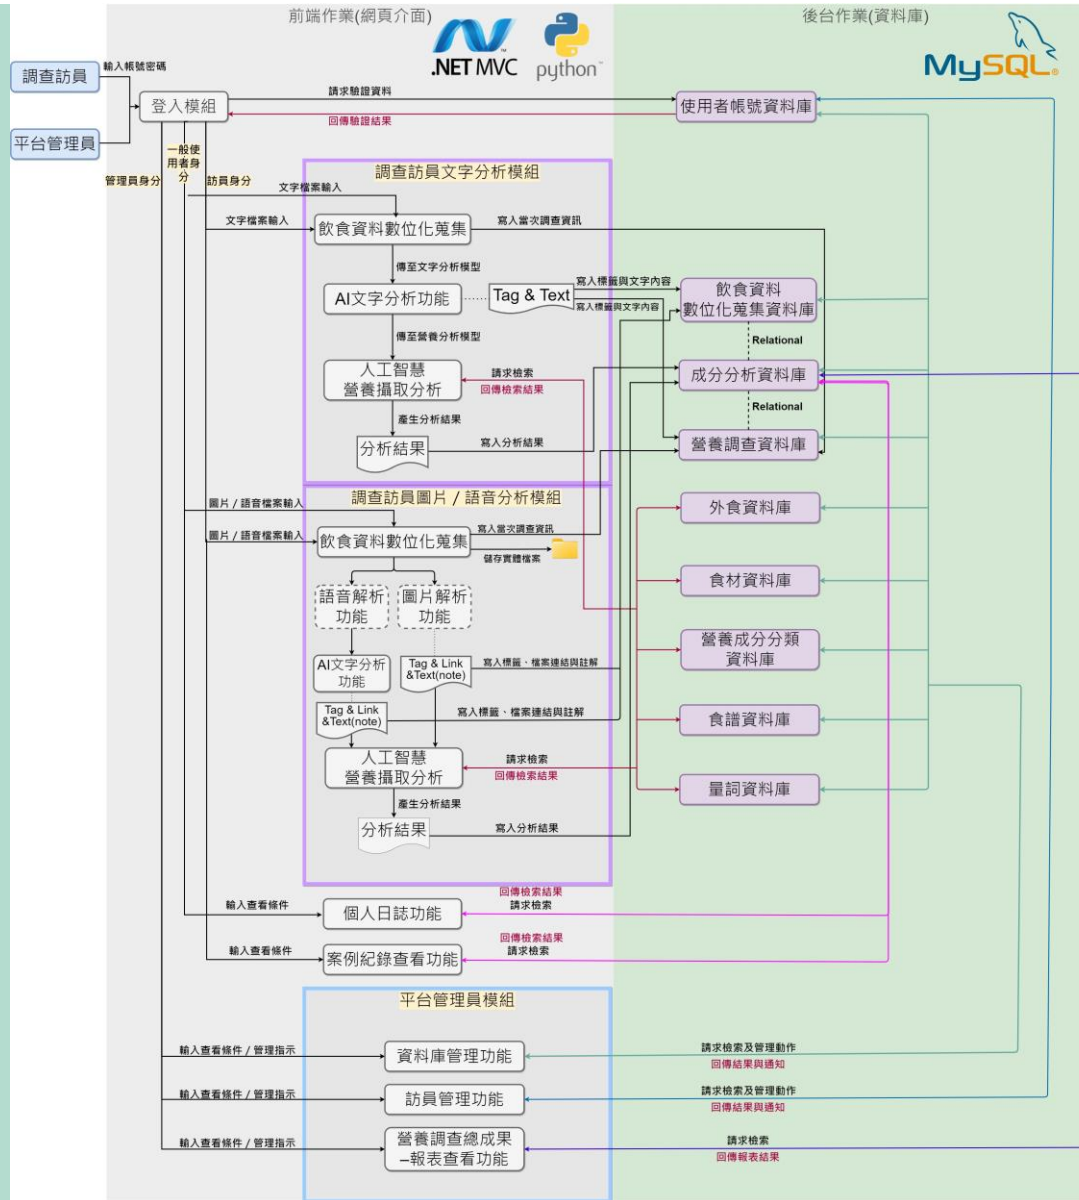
前端作業(網頁介面)

.NET MVC

python

後台作業(資料庫)

MySQL

調查訪員

輸入帳號密碼

平台管理員

登入模組

請求驗證資料

回傳驗證結果

使用者帳號資料庫

一般使用者身分

管理員身分

訪員身分

調查訪員文字分析模組

文字檔案輸入

文字檔案輸入

飲食資料數位化蒐集

寫入當次調查資訊

傳至文字分析模型

AI文字分析功能

Tag & Text

寫入標籤與文字內容

寫入標籤與文字內容

飲食資料數位化蒐集資料庫

Relational

傳至營養分析模型

人工智慧營養攝取分析

請求檢索

回傳檢索結果

成分分析資料庫

Relational

產生分析結果

分析結果

寫入分析結果

營養調查資料庫

調查訪員圖片 / 語音分析模組

圖片 / 語音檔案輸入

圖片 / 語音檔案輸入

飲食資料數位化蒐集

寫入當次調查資訊

儲存實體檔案

外食資料庫

語音解析功能

圖片解析功能

食材資料庫

AI文字分析功能

Tag & Link &Text(note)

寫入標籤、檔案連結與註解

營養成分分類資料庫

Tag & Link &Text(note)

寫入標籤、檔案連結與註解

食譜資料庫

人工智慧營養攝取分析

請求檢索

回傳檢索結果

量詞資料庫

產生分析結果

分析結果

寫入分析結果

輸入查看條件

個人日誌功能

回傳檢索結果

請求檢索

輸入查看條件

案例紀錄查看功能

回傳檢索結果

請求檢索

平台管理員模組

輸入查看條件 / 管理指示

資料庫管理功能

請求檢索及管理動作

回傳結果與通知

輸入查看條件 / 管理指示

訪員管理功能

請求檢索及管理動作

回傳結果與通知

輸入查看條件 / 管理指示

營養調查總成果–報表查看功能

請求檢索

回傳報表結果